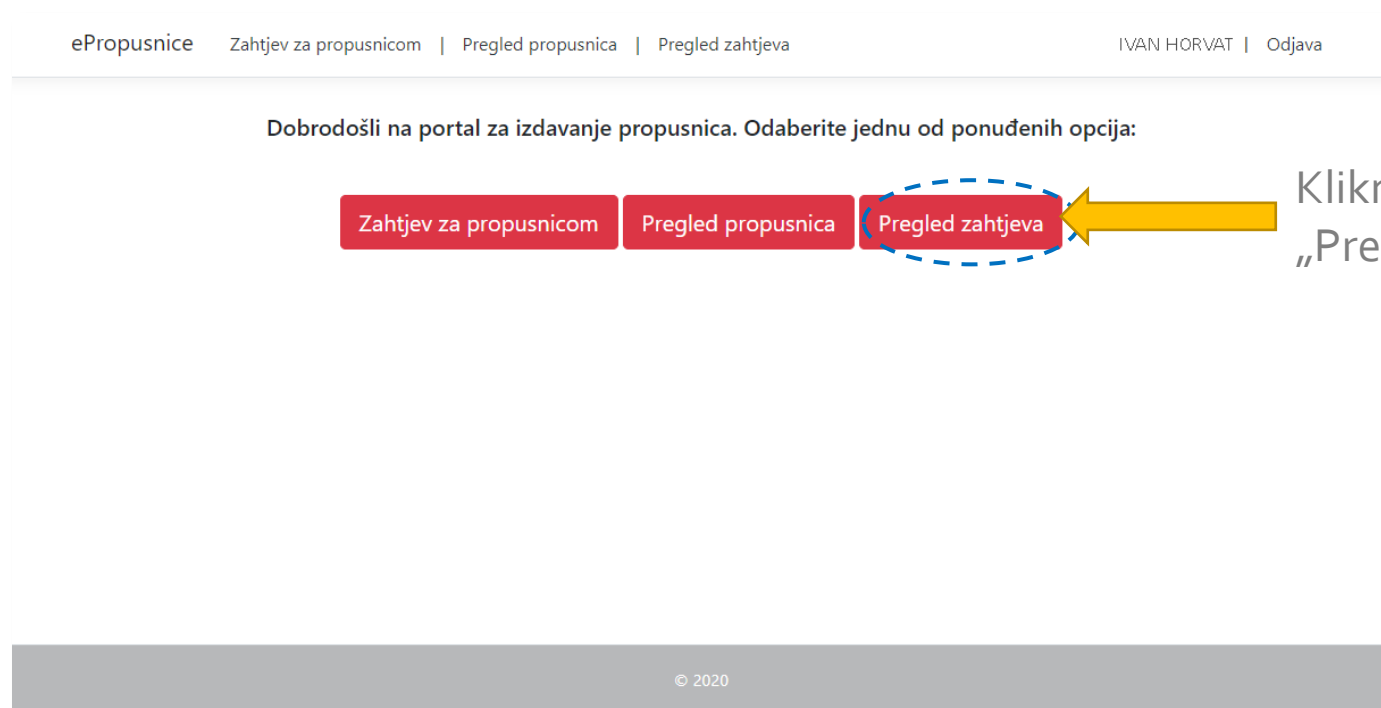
ePropusnice Zahtjev za propusnicom | Pregled propusnica | Pregled zahtjeva

IVAN HORVAT | Odjava

Dobrodošli na portal za izdavanje propusnica. Odaberite jednu od ponuđenih opcija:

Zahtjev za propusnicom
Pregled propusnica
Pregled zahtjeva

Klikn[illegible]
„Pre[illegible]

© 2020